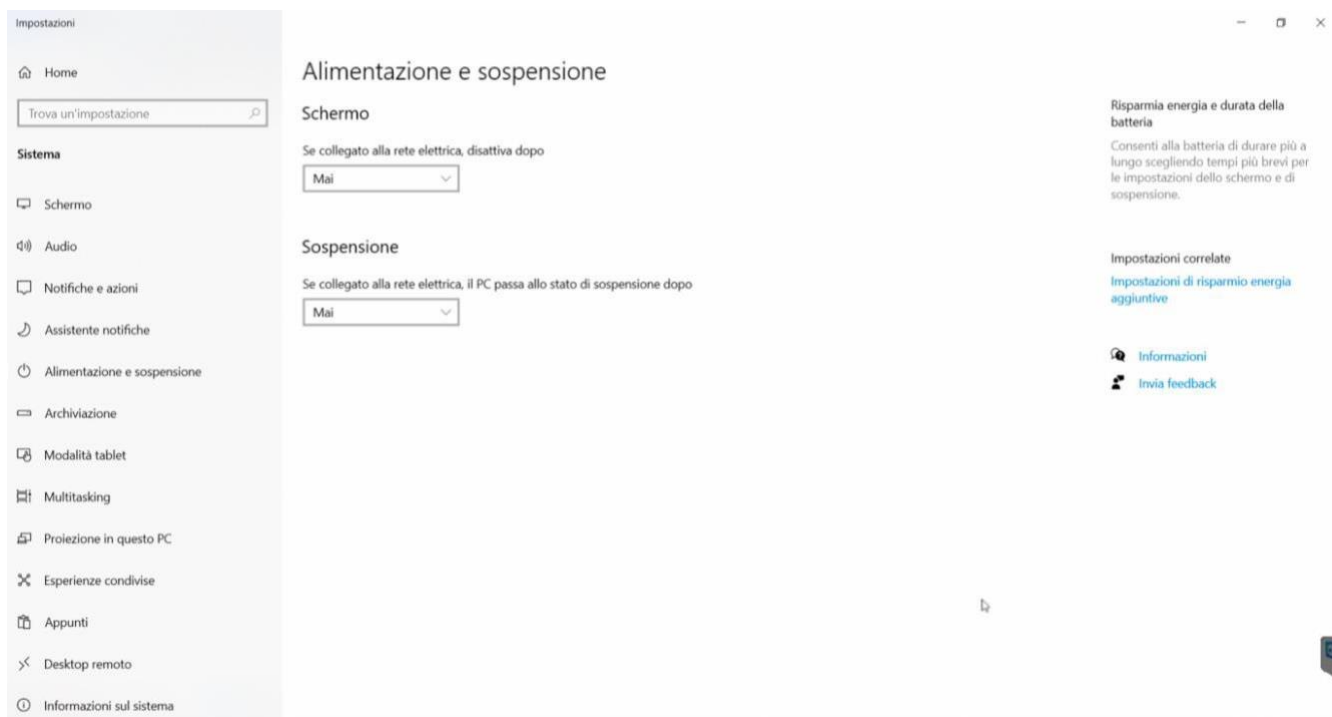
Impostazioni

Home

Trova un'impostazione

Sistema

Schermo

Audio

Notifiche e azioni

Assistente notifiche

Alimentazione e sospensione

Archiviazione

Modalità tablet

Multitasking

Proiezione in questo PC

Esperienze condivise

Appunti

Desktop remoto

Informazioni sul sistema

Alimentazione e sospensione

Schermo

Se collegato alla rete elettrica, disattiva dopo

Mai

Sospensione

Se collegato alla rete elettrica, il PC passa allo stato di sospensione dopo

Mai

Risparmia energia e durata della batteria

Consenti alla batteria di durare più a lungo scegliendo tempi più brevi per le impostazioni dello schermo e di sospensione.

Impostazioni correlate

Impostazioni di risparmio energia aggiuntive

Informazioni

Invia feedback